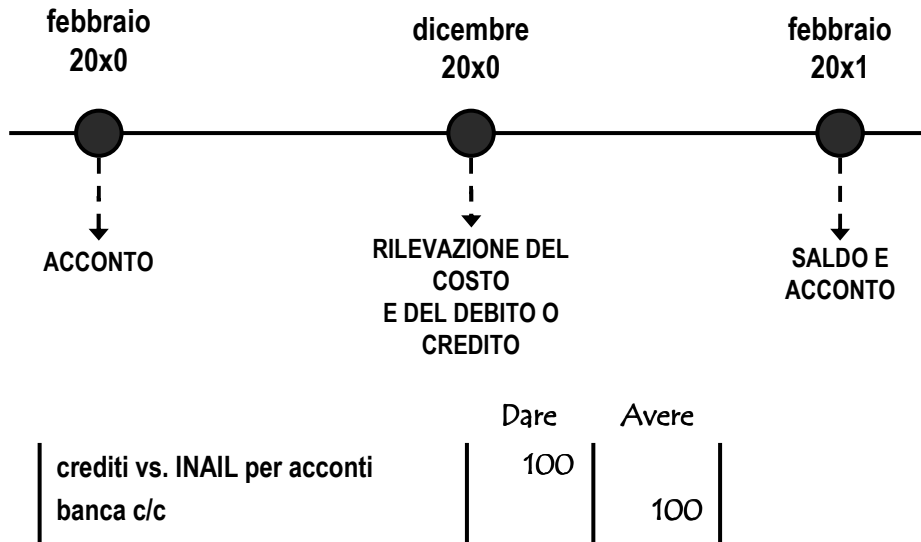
febbraio 20x0

dicembre 20x0

febbraio 20x1

ACCONTO

RILEVAZIONE DEL COSTO E DEL DEBITO O CREDITO

SALDO E ACCONTO

| | Dare | Avere |
|---|---|---|
| crediti vs. INAIL per acconti | 100 | |
| banca c/c | | 100 |